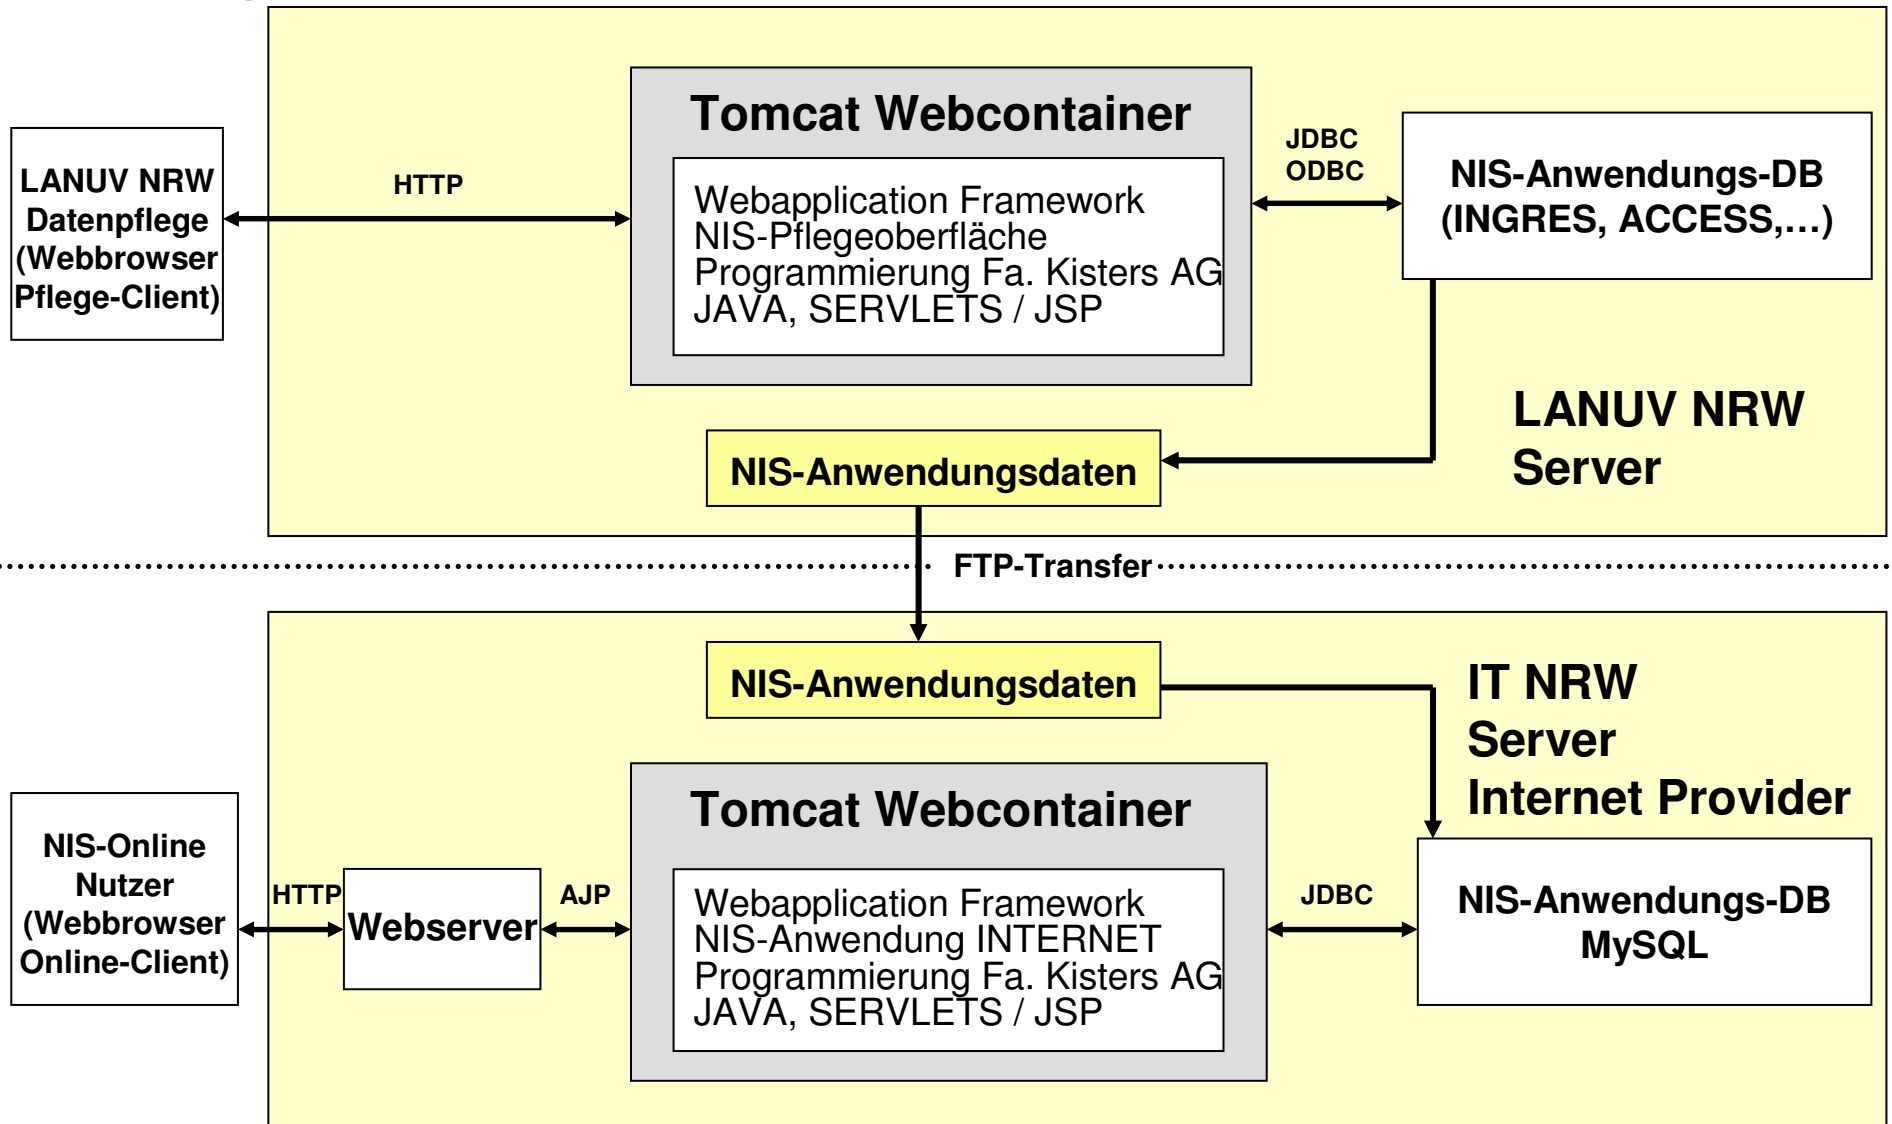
LANUV NRW Datenpflege (Webbrowser Pflege-Client)

HTTP

Tomcat Webcontainer

Webapplication Framework
NIS-Pflegeoberfläche
Programmierung Fa. Kisters AG
JAVA, SERVLETS / JSP

JDBC
ODBC

NIS-Anwendungs-DB
(INGRES, ACCESS,...)

LANUV NRW
Server

NIS-Anwendungsdaten

FTP-Transfer

NIS-Anwendungsdaten

IT NRW
Server
Internet Provider

NIS-Online Nutzer (Webbrowser Online-Client)

HTTP

Webserver

AJP

Tomcat Webcontainer

Webapplication Framework
NIS-Anwendung INTERNET
Programmierung Fa. Kisters AG
JAVA, SERVLETS / JSP

JDBC

NIS-Anwendungs-DB
MySQL